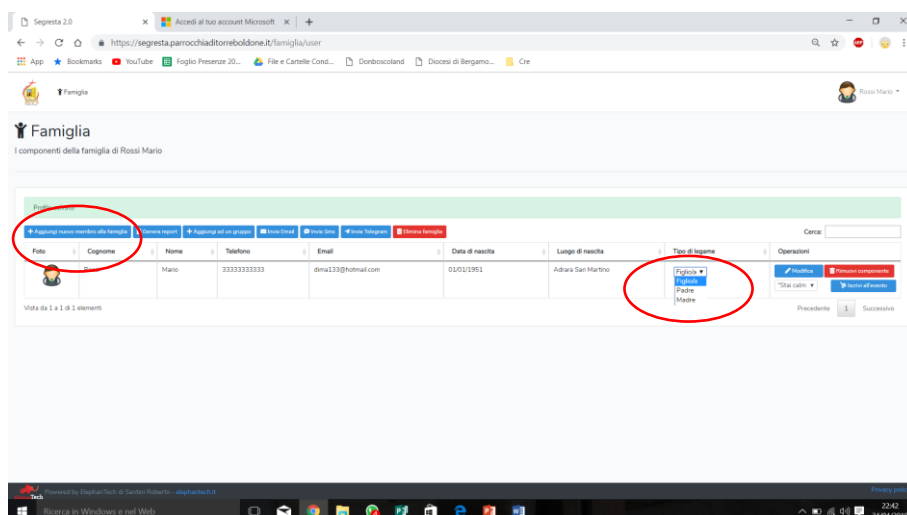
Segresta 2.0 ×
Accedi al tuo account Microsoft ×
+
https://segresta.parrocchiaditorreboldone.it/famiglia/user
App Bookmarks YouTube Foglio Presenze 20... File e Cartelle Cond... Donboscoland Diocesi di Bergamo... Cre

Famiglia
Rossi Mario

Famiglia
I componenti della famiglia di Rossi Mario

Profilo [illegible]

+ Aggiungi nuovo membro alla famiglia | Genera report | + Aggiungi ad un gruppo | Invia Email | Invia Sms | Invia Telegram | Elimina famiglia

Cerca:

| Foto | Cognome | Nome | Telefono | Email | Data di nascita | Luogo di nascita | Tipo di legame | Operazioni |
|---|---|---|---|---|---|---|---|---|
| | Rossi | Mario | 33333333333 | dima133@hotmail.com | 01/01/1951 | Adrara San Martino | Figlio/a ▾ Figlio/a Padre Madre | Modifica Rimuovi componente "Stai calm ▾ Iscrivi all'evento |

Vista da 1 a 1 di 1 elementi
Precedente 1 Successivo

Powered by ElephanTech di Santini Roberto - elephantech.it
Privacy policy

Ricerca in Windows e nel Web
22:42